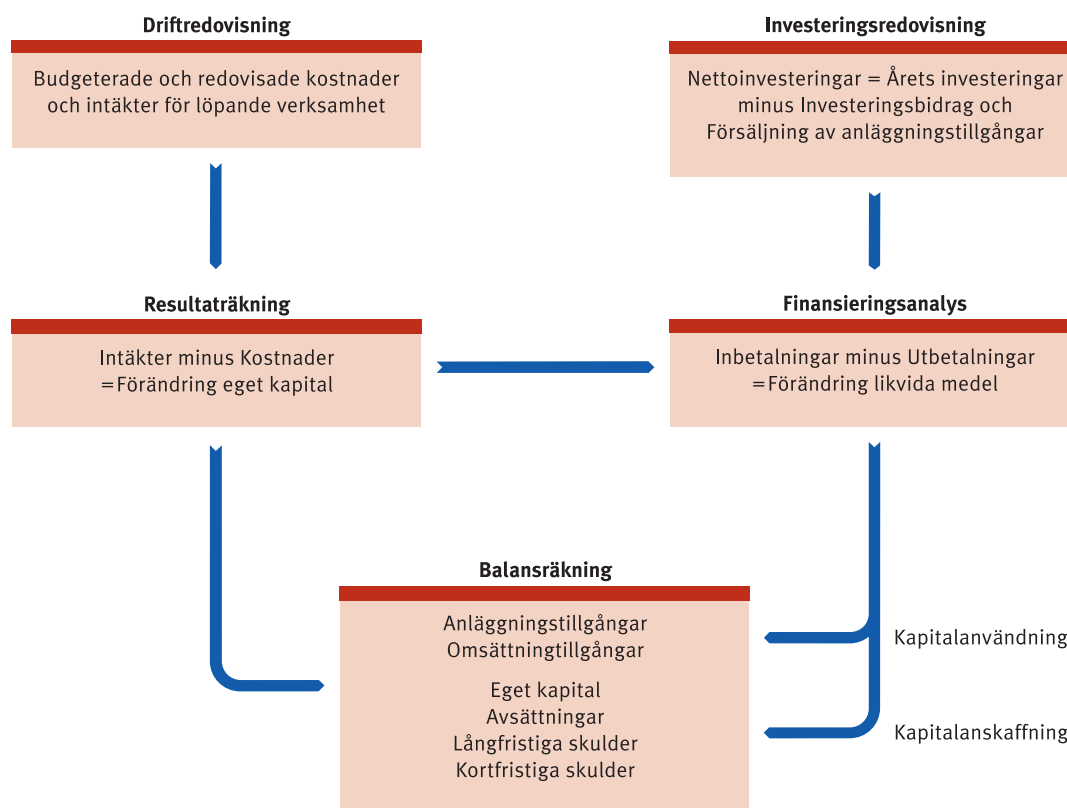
Driftredovisning

Budgeterade och redovisade kostnader och intäkter för löpande verksamhet

Investeringsredovisning

Nettoinvesteringar = Årets investeringar minus Investeringsbidrag och Försäljning av anläggningstillgångar

Resultaträkning

Intäkter minus Kostnader =Förändring eget kapital

Finansieringsanalys

Inbetalningar minus Utbetalningar =Förändring likvida medel

Balansräkning

Anläggningstillgångar
Omsättningtillgångar

Eget kapital
Avsättningar
Långfristiga skulder
Kortfristiga skulder

Kapitalanvändning

Kapitalanskaffning